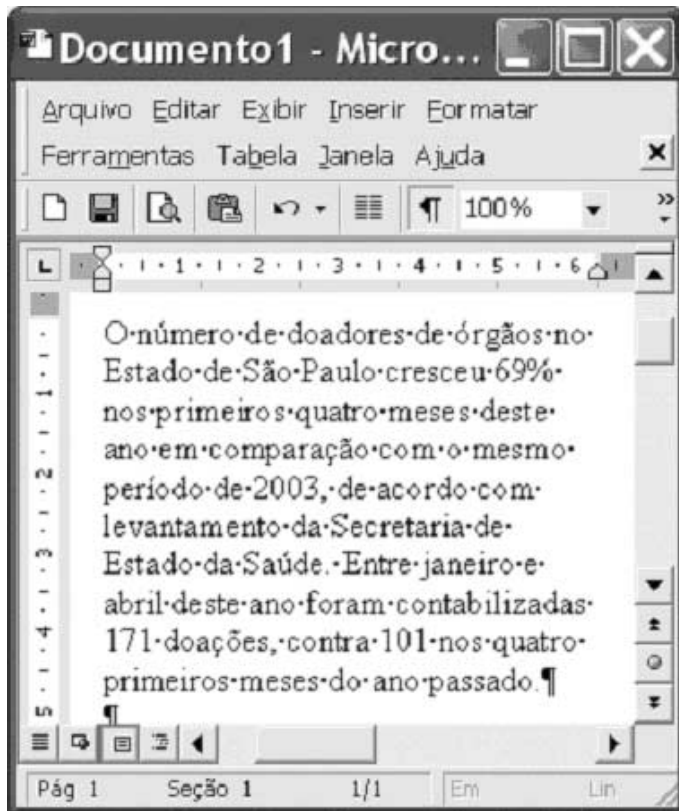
Documento1 - Micro...

Arquivo Editar Exibir Inserir Formatar
Ferramentas Tabela Janela Ajuda

100%

1 · 2 · 3 · 4 · 5 · 6

O·número·de·doadores·de·órgãos·no·Estado·de·São·Paulo·cresceu·69%·nos·primeiros·quatro·meses·deste·ano·em·comparação·com·o·mesmo·período·de·2003,·de·acordo·com·levantamento·da·Secretaria·de·Estado·da·Saúde.·Entre·janeiro·e·abril·deste·ano·foram·contabilizadas·171·doações,·contra·101·nos·quatro·primeiros·meses·do·ano·passado.¶
¶

Pág 1 Seção 1 1/1 Em Lin